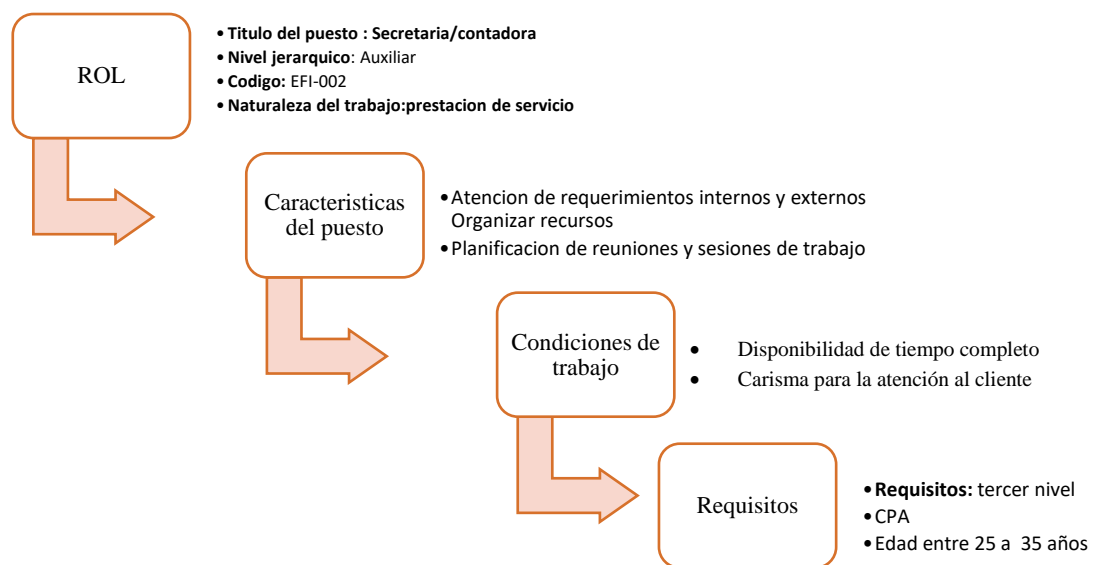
ROL

- **Titulo del puesto : Secretaria/contadora**
- **Nivel jerarquico**: Auxiliar
- **Codigo:** EFI-002
- **Naturaleza del trabajo:prestacion de servicio**

Caracteristicas del puesto

- Atencion de requerimientos internos y externos Organizar recursos
- Planificacion de reuniones y sesiones de trabajo

Condiciones de trabajo

- Disponibilidad de tiempo completo
- Carisma para la atención al cliente

Requisitos

- **Requisitos:** tercer nivel
- CPA
- Edad entre 25 a 35 años